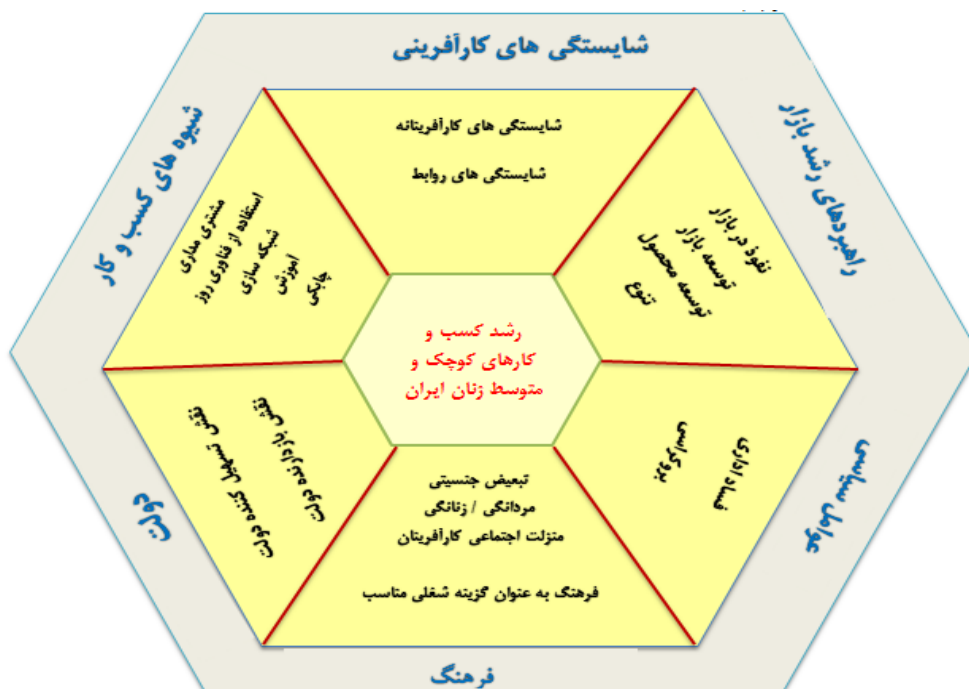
شایستگی های کارآفرینی

راهبردهای رشد بازار

عوامل سیستمی

فرهنگ

دولت

شیوه های کسب و کار

شایستگی های کارآفرینانه

شایستگی های روابط

نفوذ در بازار
توسعه بازار
توسعه محصول
تنوع

فساد اداری
عدم تمرکز

تبعیض جنسیتی
مردانگی / زنانگی
منزلت اجتماعی کارآفرینان
فرهنگ به عنوان گزینه شغلی مناسب

نقش بازدارنده دولت
نقش تسهیل کننده دولت

مشتری مداری
استفاده از فناوری روز
شبکه سازی
آموزش
چابکی

رشد کسب و کارهای کوچک و متوسط زنان ایران